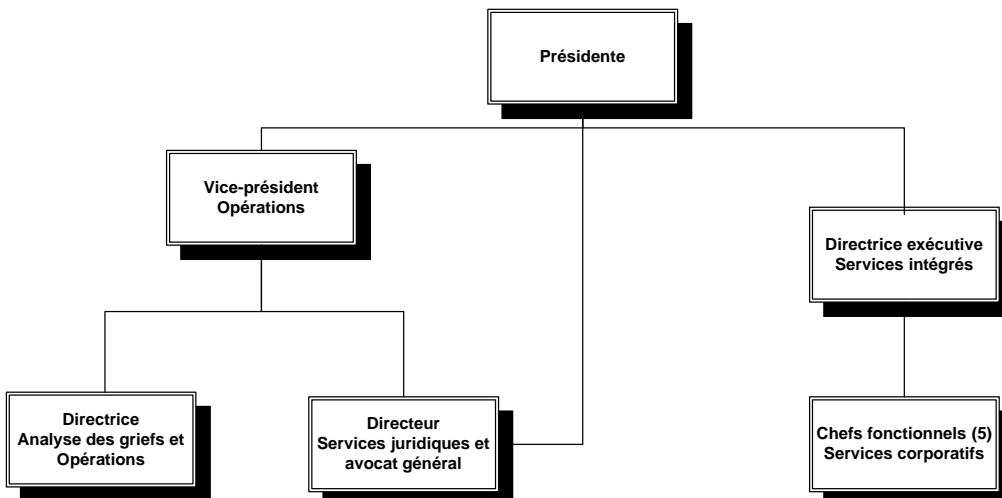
Présidente

Vice-président
Opérations

Directrice exécutive
Services intégrés

Directrice
Analyse des griefs et Opérations

Directeur
Services juridiques et avocat général

Chefs fonctionnels (5)
Services corporatifs